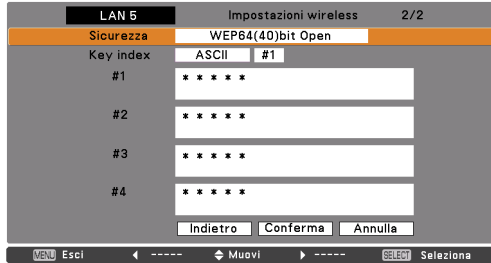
LAN 5 Impostazioni wireless 2/2

Sicurezza WEP64(40)bit Open

Key index ASCII #1

#1 * * * * *

#2 * * * * *

#3 * * * * *

#4 * * * * *

Indietro Conferma Annulla

MENU Esci ◀ ----- ⬍ Muovi ▶ ----- SELECT Seleziona